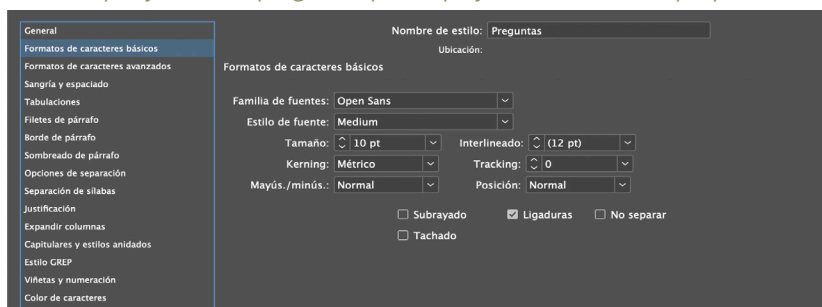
General
Formatos de caracteres básicos
Formatos de caracteres avanzados
Sangría y espaciado
Tabulaciones
Filetes de párrafo
Borde de párrafo
Sombreado de párrafo
Opciones de separación
Separación de sílabas
Justificación
Expandir columnas
Capitulares y estilos anidados
Estilo GREP
Viñetas y numeración
Color de caracteres

Nombre de estilo: Preguntas
Ubicación:

Formatos de caracteres básicos

Familia de fuentes: Open Sans
Estilo de fuente: Medium
Tamaño: 10 pt
Interlineado: (12 pt)
Kerning: Métrico
Tracking: 0
Mayús./minús.: Normal
Posición: Normal

Subrayado
Ligaduras
No separar
Tachado